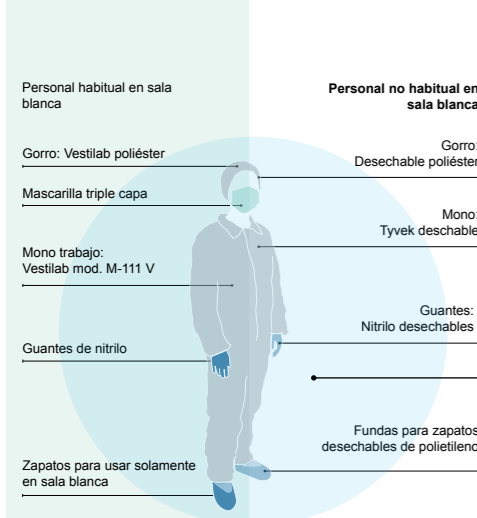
Personal habitual en sala blanca

Gorro: Vestilab poliéster

Mascarilla triple capa

Mono trabajo:
Vestilab mod. M-111 V

Guantes de nitrilo

Zapatos para usar solamente en sala blanca

Personal no habitual en sala blanca

Gorro:
Desechable poliéster

Mono:
Tyvek deschable

Guantes:
Nitrilo desechables

Fundas para zapatos desechables de polietileno